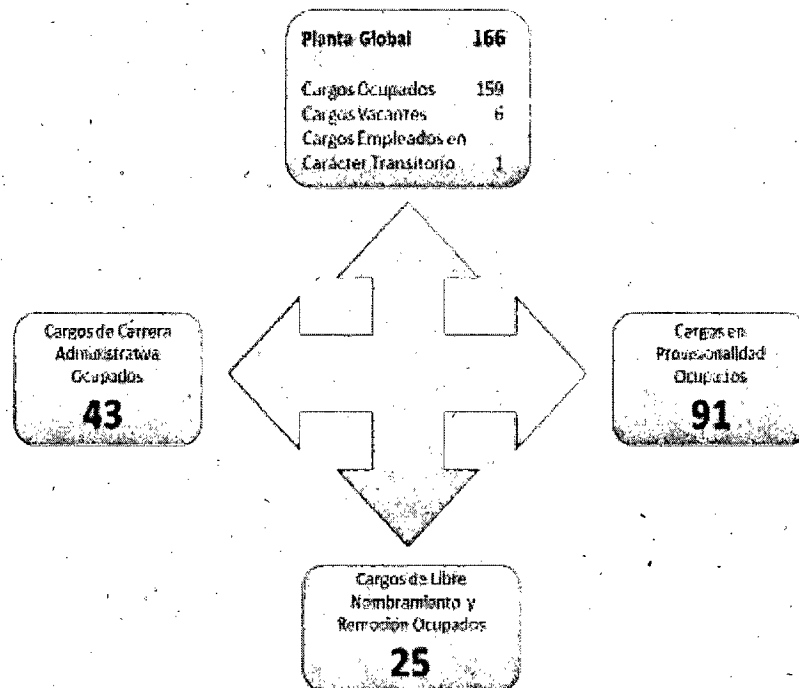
Planta Global 166

Cargos Ocupados 159
Cargos Vacantes 6
Cargos Empleados en Carácter Transitorio 1

Cargos de Carrera Administrativa Ocupados
43

Cargos en Provisionalidad Ocupados
91

Cargos de Libre Nombramiento y Remoción Ocupados
25